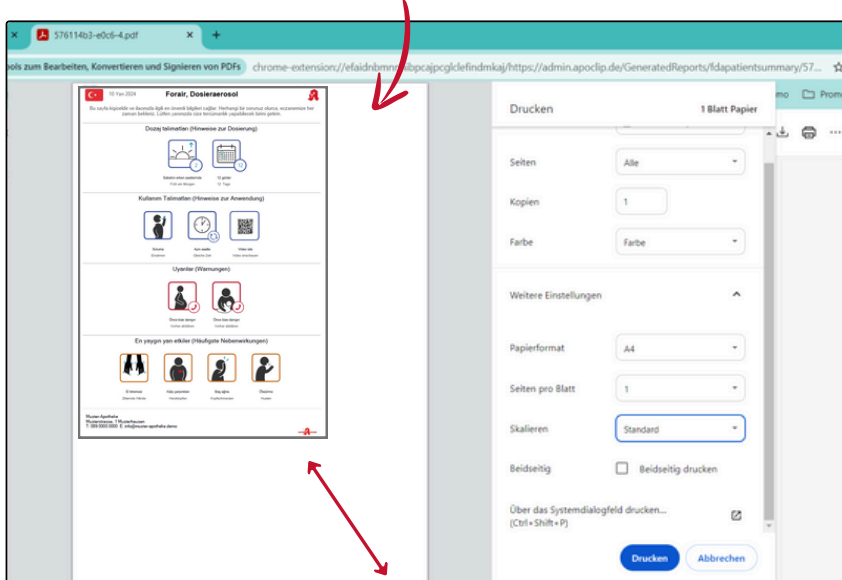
576114b3-e0c6-4.pdf

ools zum Bearbeiten, Konvertieren und Signieren von PDFs chrome-extension://efaidnbmn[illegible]ibpcajpcglclefindmkaj/https://admin.apoclip.de/GeneratedReports/fdapatientsummary/57...

10 Mar 2024 Forair, Dosieraerosol

Bu sayfa kişiselde ve ilacınızla ilgili en önemli bilgileri sağlar. Herhangi bir sorunuz olursa, eczanenize her zaman beklenir. Lütfen yanınızda size tercümanlık yapabilecek birini getirin.

Dozaj talimatları (Hinweise zur Dosierung)

Kullanım Talimatları (Hinweise zur Anwendung)

Uyarılar (Warnungen)

En yaygın yan etkiler (Häufigste Nebenwirkungen)

Muster-Apotheke
Musterstrasse, 1 Musterhausen
T: 000 0000 0000 E: info@muster-apotheke.demo

Drucken 1 Blatt Papier

Seiten Alle

Kopien 1

Farbe Farbe

Weitere Einstellungen

Papierformat A4

Seiten pro Blatt 1

Skalieren Standard

Beidseitig Beidseitig drucken

Über das Systemdialogfeld drucken... (Ctrl+Shift+P)

Drucken Abbrechen

mo Prom